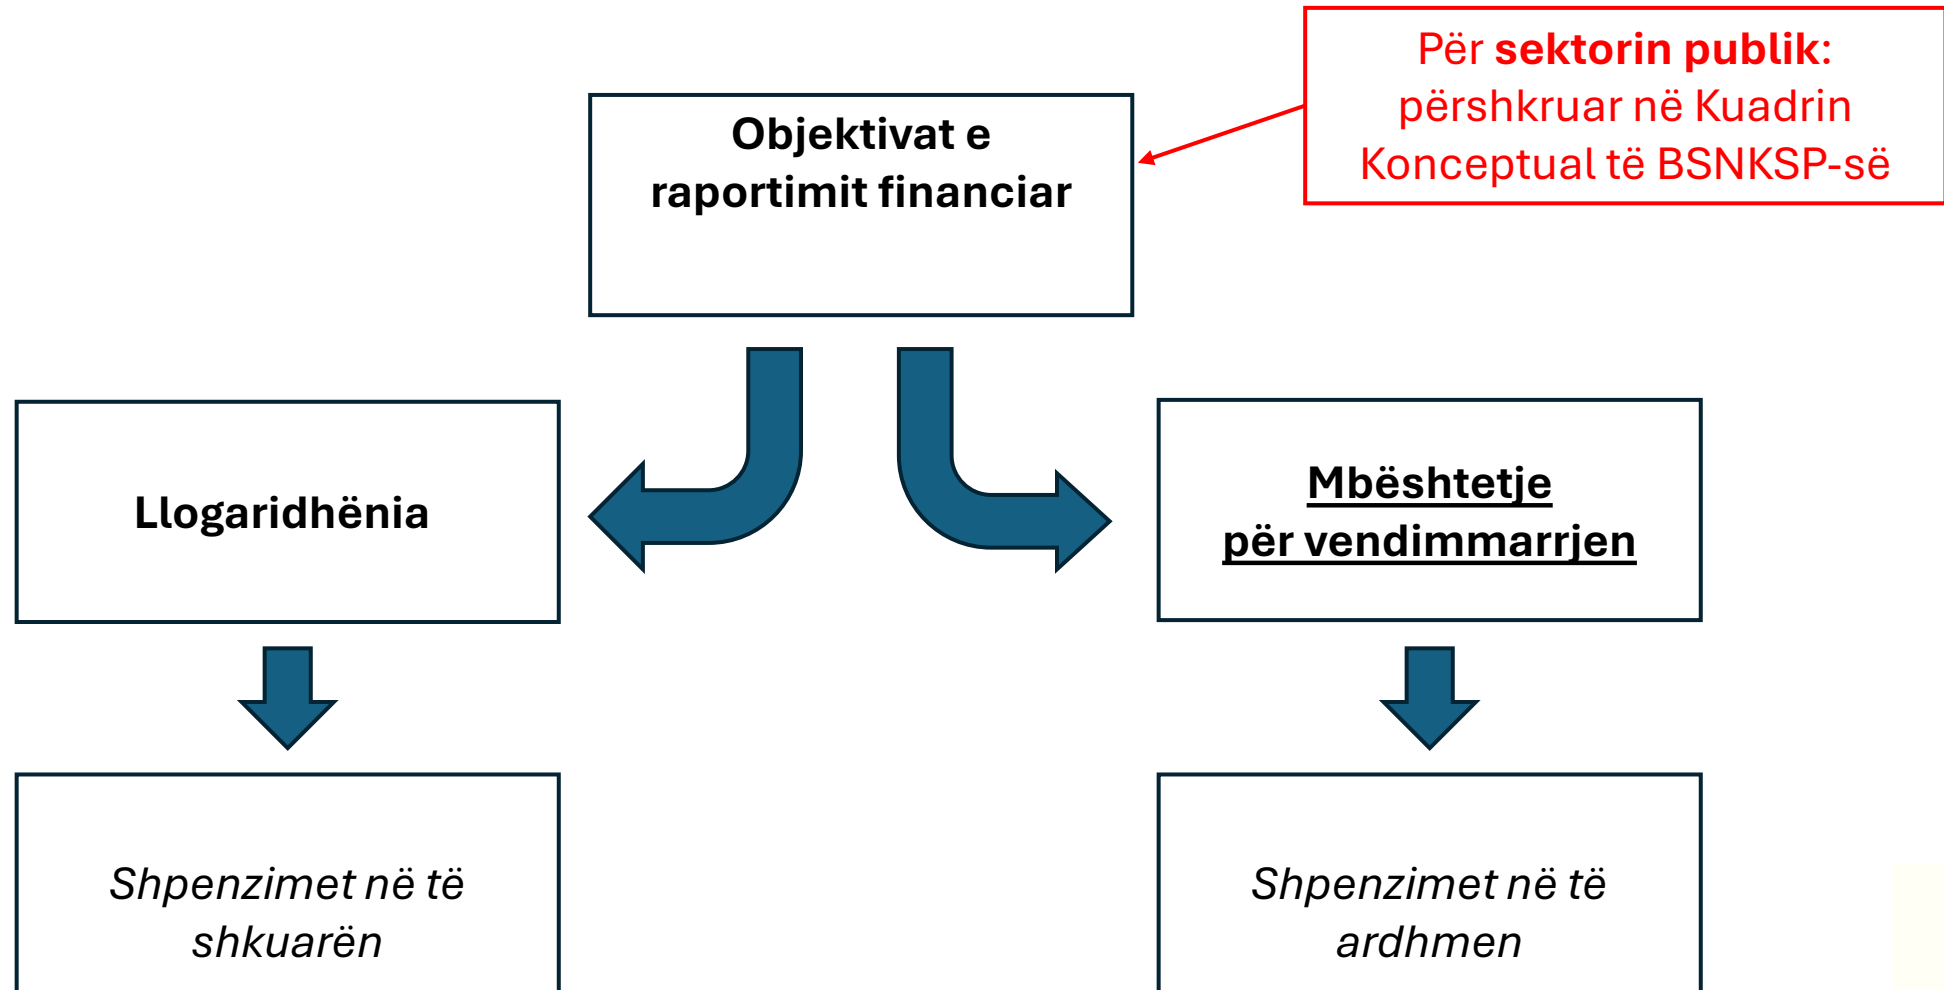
Për **sektorin publik:** përshkruar në Kuadrin Konceptual të BSNKSP-së

**Objektivat e raportimit financiar**

**Llogaridhënia**

**Mbështetje për vendimmarrjen**

*Shpenzimet në të shkuarën*

*Shpenzimet në të ardhmen*